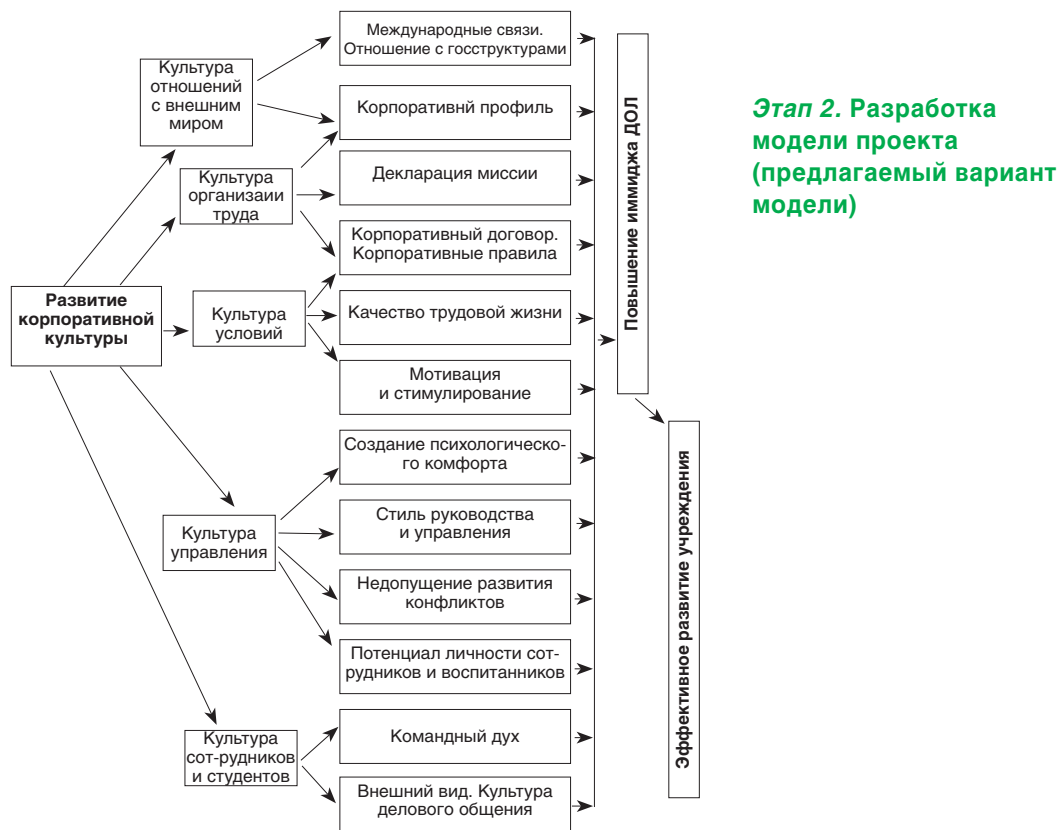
Этап 2. Разработка модели проекта (предлагаемый вариант модели)

Развитие корпоративной культуры

Культура отношений с внешним миром

Культура организаии труда

Культура условий

Культура управления

Культура сот-рудников и студентов

Международные связи. Отношение с госструктурами

Корпоративнй профиль

Декларация миссии

Корпоративный договор. Корпоративные правила

Качество трудовой жизни

Мотивация и стимулирование

Создание психологического комфорта

Стиль руководства и управления

Недопущение развития конфликтов

Потенциал личности сотрудников и воспитанников

Командный дух

Внешний вид. Культура делового общения

Повышение имиджа ДОЛ

Эффективное развитие учреждения